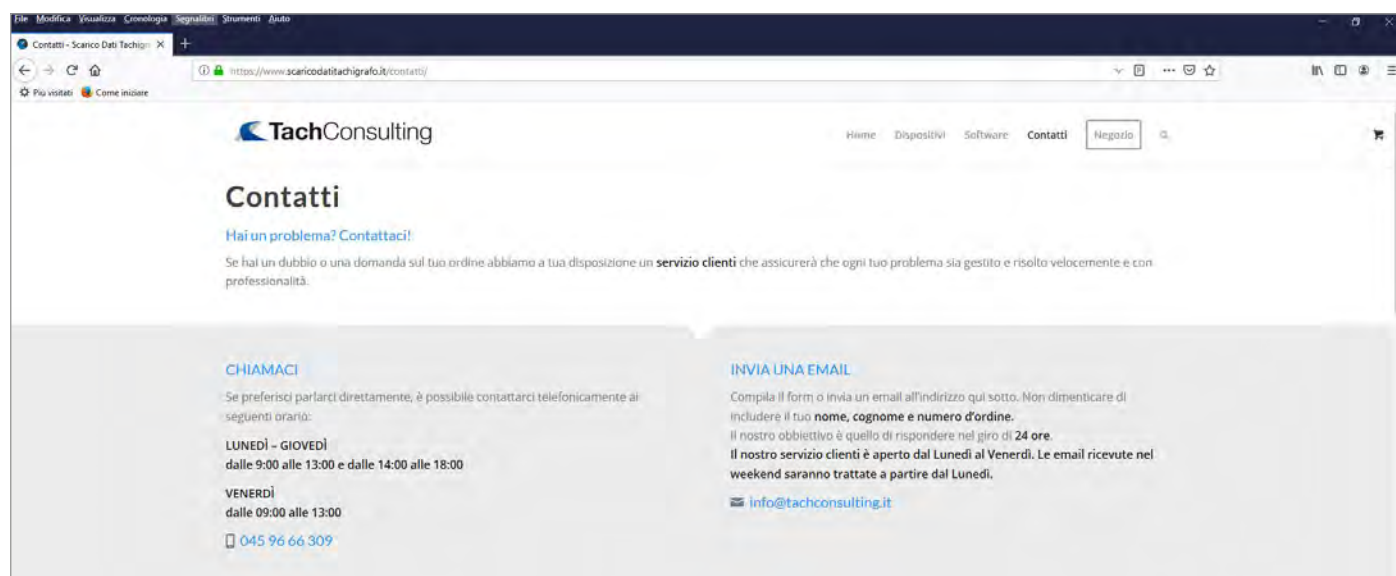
File Modifica Visualizza Cronologia Segnalibri Strumenti Aiuto

Contatti - Scarico Dati Tachigr ×

https://www.scaricodatitachigrafo.it/contatti/

Più visitati Come iniziare

TachConsulting

Home Dispositivi Software Contatti Negozio

Contatti

Hai un problema? Contattaci!

Se hai un dubbio o una domanda sul tuo ordine abbiamo a tua disposizione un servizio clienti che assicurerà che ogni tuo problema sia gestito e risolto velocemente e con professionalità.

CHIAMACI

Se preferisci parlarci direttamente, è possibile contattarci telefonicamente ai seguenti orario:

LUNEDÌ – GIOVEDÌ
dalle 9:00 alle 13:00 e dalle 14:00 alle 18:00

VENERDÌ
dalle 09:00 alle 13:00

045 96 66 309

INVIA UNA EMAIL

Compila il form o invia un email all'indirizzo qui sotto. Non dimenticare di includere il tuo nome, cognome e numero d'ordine.
Il nostro obbiettivo è quello di rispondere nel giro di 24 ore.
Il nostro servizio clienti è aperto dal Lunedì al Venerdì. Le email ricevute nel weekend saranno trattate a partire dal Lunedì.

info@tachconsulting.it